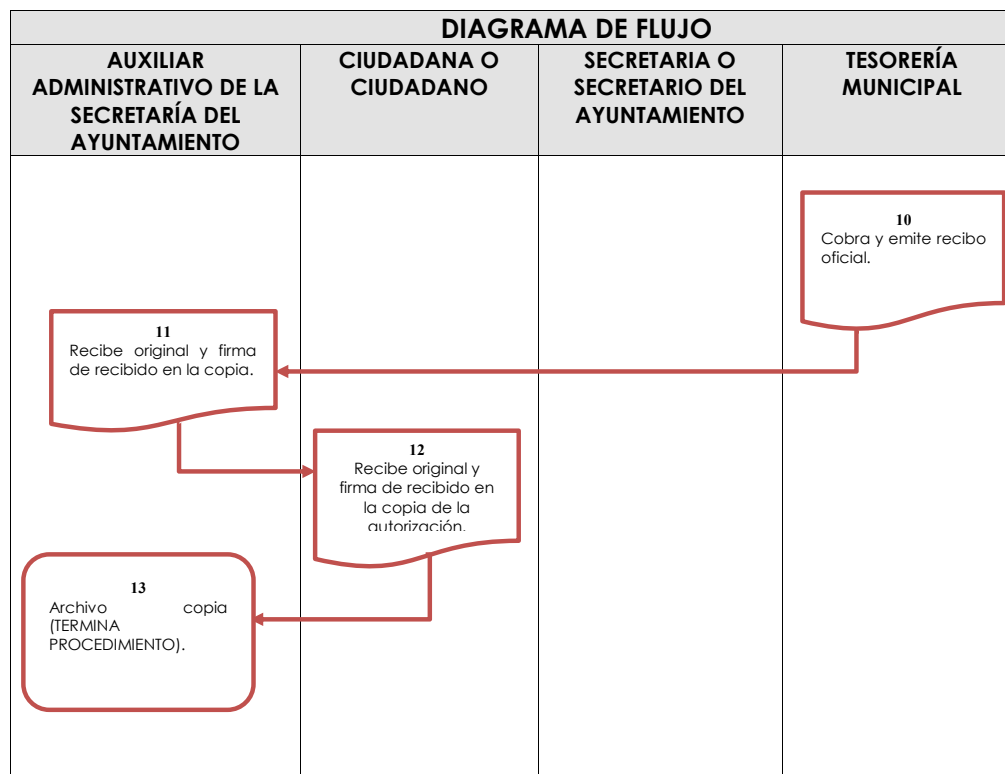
DIAGRAMA DE FLUJO

| AUXILIAR ADMINISTRATIVO DE LA SECRETARÍA DEL AYUNTAMIENTO | CIUDADANA O CIUDADANO | SECRETARIA O SECRETARIO DEL AYUNTAMIENTO | TESORERÍA MUNICIPAL |
|---|---|---|---|
| | | | 10 Cobra y emite recibo oficial. |
| 11 Recibe original y firma de recibido en la copia. | | | |
| | 12 Recibe original y firma de recibido en la copia de la autorización. | | |
| 13 Archivo copia (TERMINA PROCEDIMIENTO). | | | |